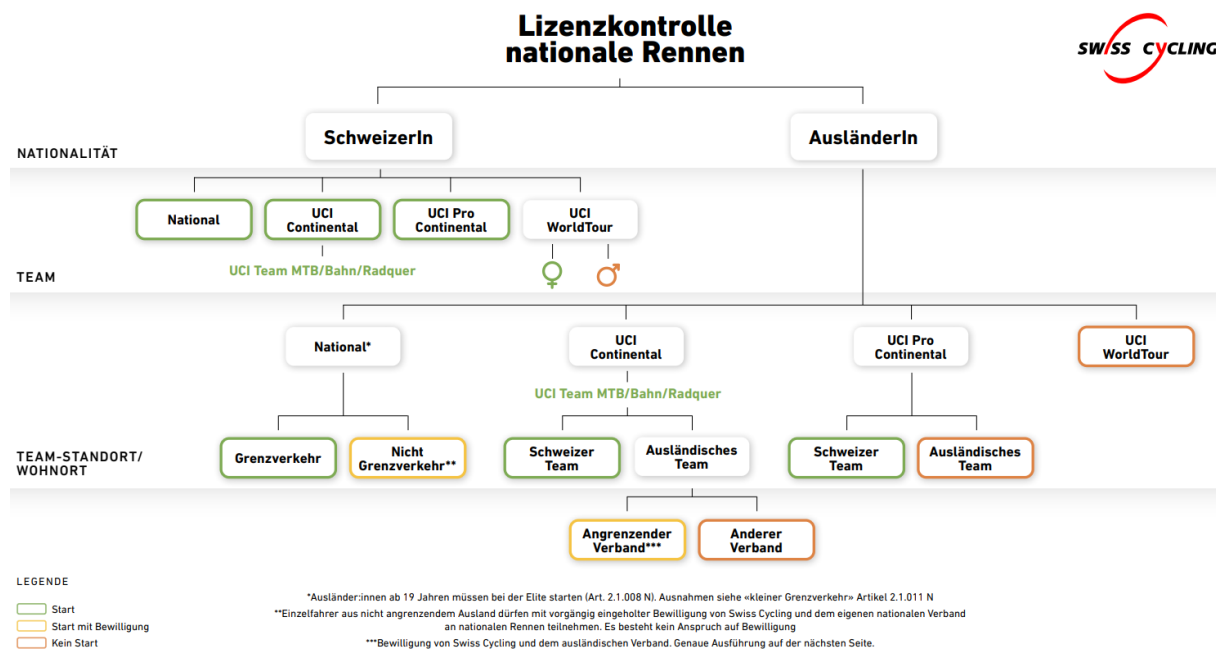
Lizenzkontrolle nationale Rennen

SWISS CYCLING

NATIONALITÄT

SchweizerIn

AusländerIn

National

UCI Continental

UCI Pro Continental

UCI WorldTour

UCI Team MTB/Bahn/Radquer

♀ ♂

TEAM

National*

UCI Continental

UCI Pro Continental

UCI WorldTour

UCI Team MTB/Bahn/Radquer

TEAM-STANDORT/ WOHNORT

Grenzverkehr

Nicht Grenzverkehr**

Schweizer Team

Ausländisches Team

Schweizer Team

Ausländisches Team

Angrenzender Verband***

Anderer Verband

LEGENDE

Start

Start mit Bewilligung

Kein Start

*Ausländer:innen ab 19 Jahren müssen bei der Elite starten (Art. 2.1.008 N). Ausnahmen siehe «kleiner Grenzverkehr» Artikel 2.1.011 N

**Einzelfahrer aus nicht angrenzendem Ausland dürfen mit vorgängig eingeholter Bewilligung von Swiss Cycling und dem eigenen nationalen Verband an nationalen Rennen teilnehmen. Es besteht kein Anspruch auf Bewilligung

***Bewilligung von Swiss Cycling und dem ausländischen Verband. Genaue Ausführung auf der nächsten Seite.